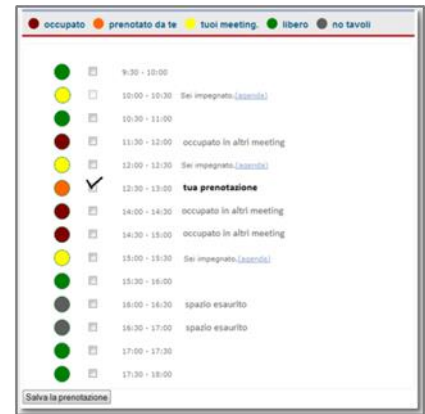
occupato prenotato da te tuoi meeting. libero no tavoli

9:30 - 10:00
10:00 - 10:30 Sei impegnato.(agenda)
10:30 - 11:00
11:30 - 12:00 occupato in altri meeting
12:00 - 12:30 Sei impegnato.(agenda)
12:30 - 13:00 tua prenotazione
14:00 - 14:30 occupato in altri meeting
14:30 - 15:00 occupato in altri meeting
15:00 - 15:30 Sei impegnato.(agenda)
15:30 - 16:00
16:00 - 16:30 spazio esaurito
16:30 - 17:00 spazio esaurito
17:00 - 17:30
17:30 - 18:00

Salva la prenotazione